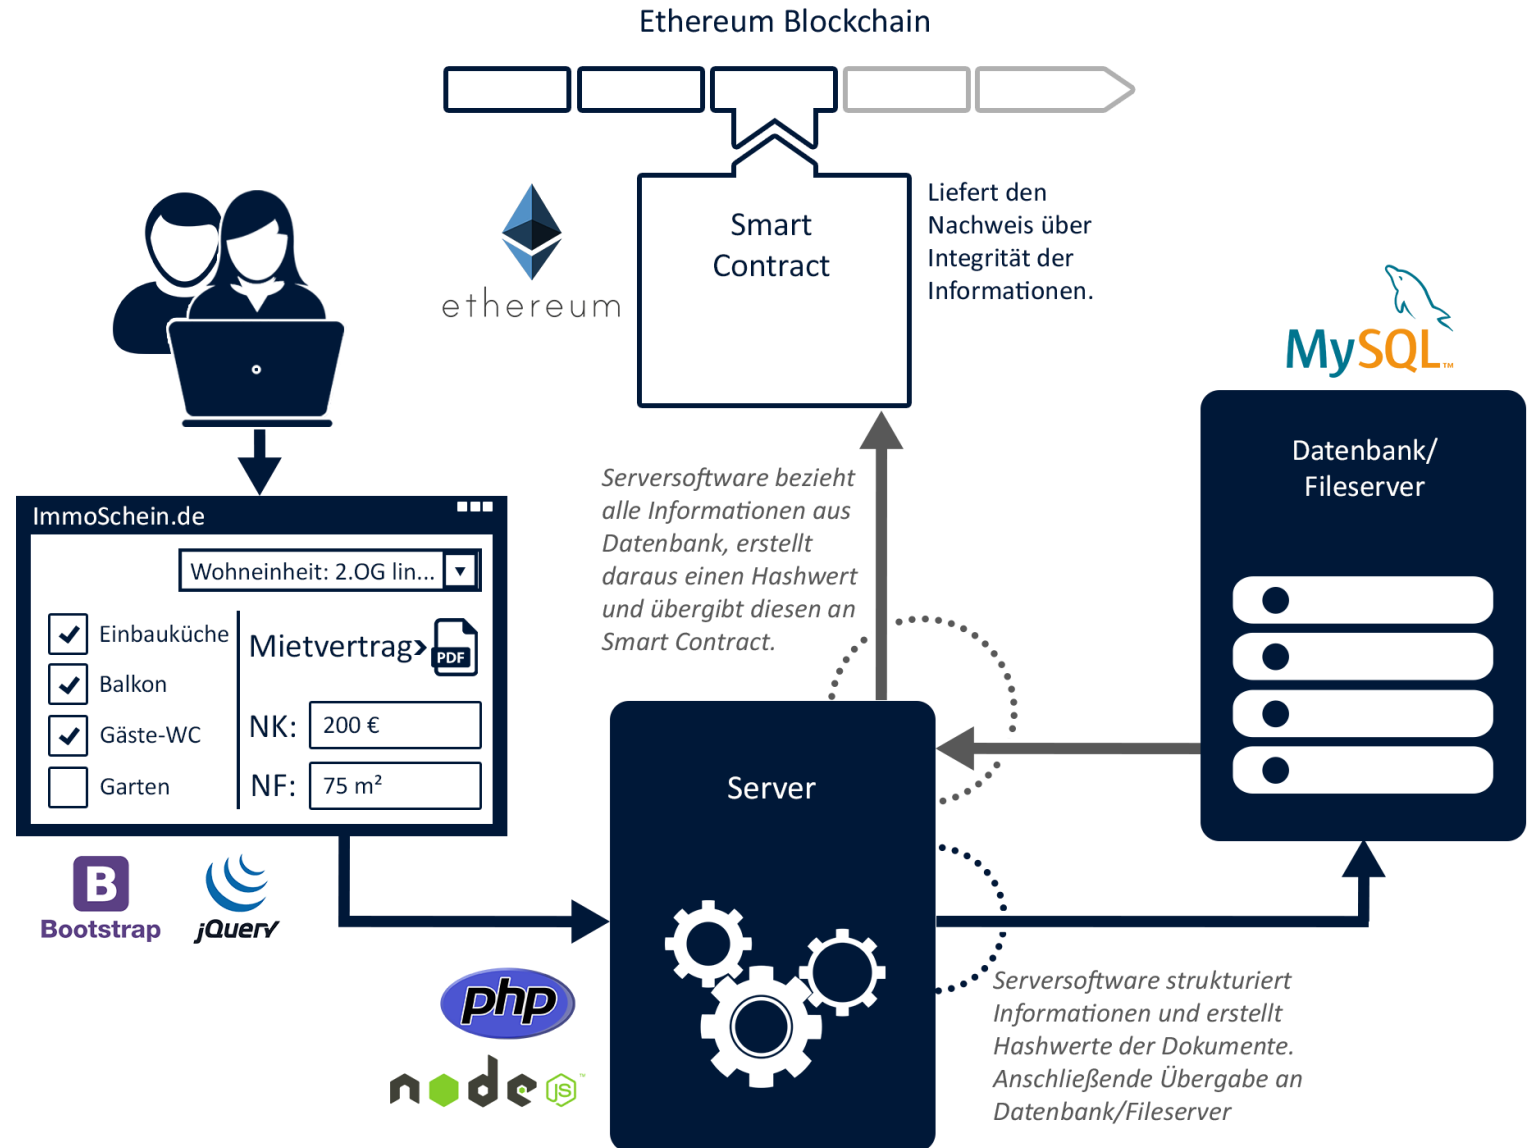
Ethereum Blockchain

ethereum

Smart Contract

Liefert den Nachweis über Integrität der Informationen.

MySQL

Datenbank/ Fileserver

ImmoSchein.de

Wohneinheit: 2.OG lin...

Einbauküche

Balkon

Gäste-WC

Garten

Mietvertrag PDF

NK: 200 €

NF: 75 m²

Serversoftware bezieht alle Informationen aus Datenbank, erstellt daraus einen Hashwert und übergibt diesen an Smart Contract.

Server

Bootstrap

jQuery

php

node JS

Serversoftware strukturiert Informationen und erstellt Hashwerte der Dokumente. Anschließende Übergabe an Datenbank/Fileserver